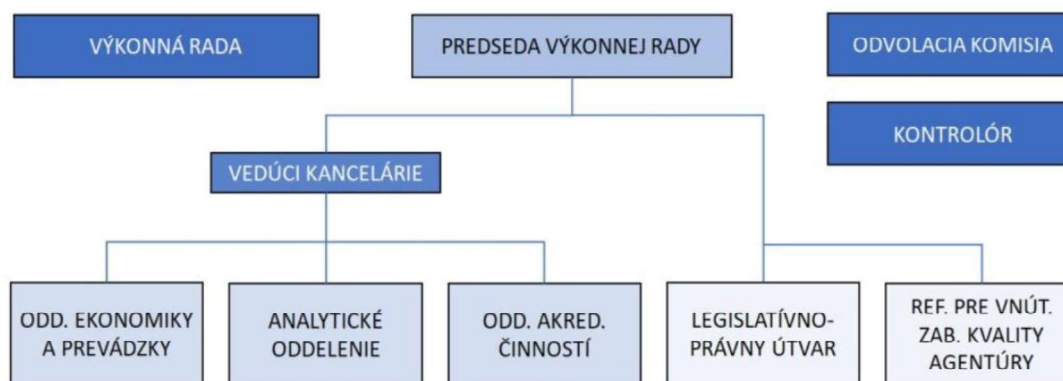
VÝKONNÁ RADA

PREDSEDA VÝKONNEJ RADY

ODVOLACIA KOMISIA

KONTROLÓR

VEDÚCI KANCELÁRIE

ODD. EKONOMIKY A PREVÁDZKY

ANALYTICKÉ ODDELENIE

ODD. AKRED. ČINNOSTÍ

LEGISLATÍVNO-PRÁVNY ÚTVAR

REF. PRE VNÚT. ZAB. KVALITY AGENTÚRY